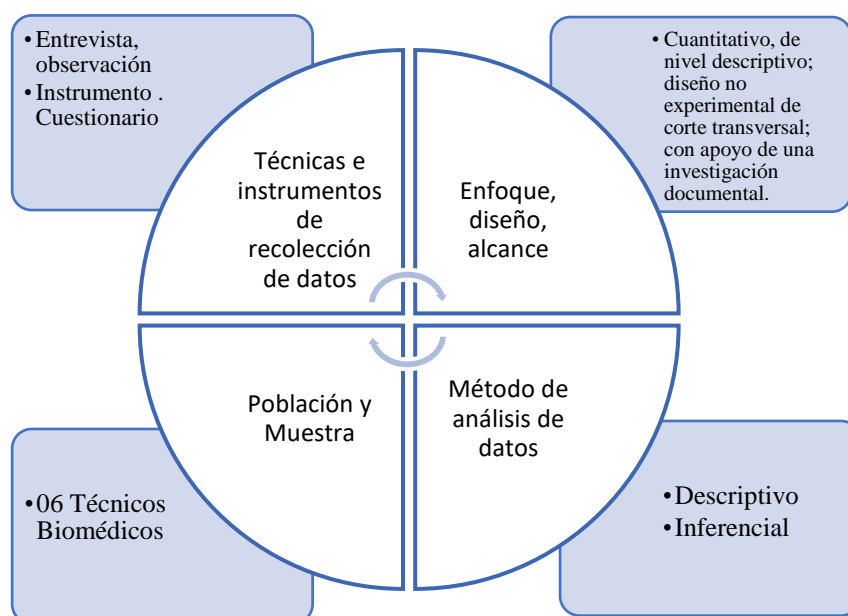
• Entrevista, observación
• Instrumento . Cuestionario

• Cuantitativo, de nivel descriptivo; diseño no experimental de corte transversal; con apoyo de una investigación documental.

Técnicas e instrumentos de recolección de datos

Enfoque, diseño, alcance

Población y Muestra

Método de análisis de datos

• 06 Técnicos Biomédicos

• Descriptivo
• Inferencial